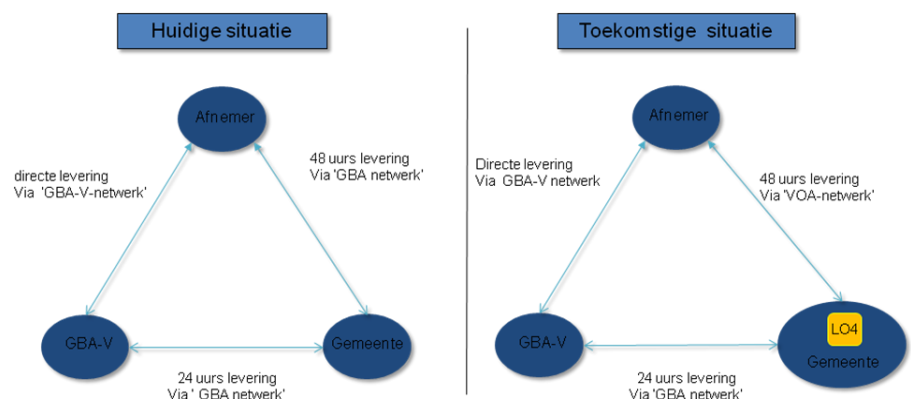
Huidige situatie

Afnemer

directe levering
Via 'GBA-V-netwerk'

48 uurs levering
Via 'GBA netwerk'

GBA-V

Gemeente

24 uurs levering
Via ' GBA netwerk'

Toekomstige situatie

Afnemer

Directe levering
Via GBA-V netwerk

48 uurs levering
Via 'VOA-netwerk'

GBA-V

LO4

Gemeente

24 uurs levering
Via 'GBA netwerk'